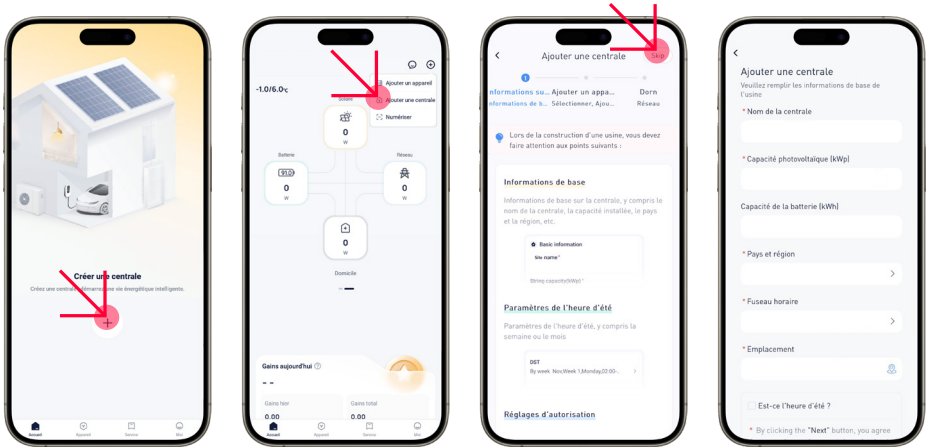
Créer une centrale

Créez une centrale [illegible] une vie énergétique intelligente.

Accueil Appareil Service Moi

-1.0/6.0°C

Ajouter un appareil

Ajouter une centrale

Numériser

Solaire

0

W

Batterie

0

W

Réseau

0

W

0

W

Domicile

Gains aujourd'hui

- -

Gains hier

0.00

Gains total

0.00

Accueil Appareil Service Moi

Ajouter une centrale

Skip

1

Informations su... Informations de b...

Ajouter un appa... Sélectionner, Ajou...

Dorn Réseau

Lors de la construction d'une usine, vous devez faire attention aux points suivants :

Informations de base

Informations de base sur la centrale, y compris le nom de la centrale, la capacité installée, le pays et la région, etc.

Basic information

Site name

Energy capacity(kWp)

Paramètres de l'heure d'été

Paramètres de l'heure d'été, y compris la semaine ou le mois

DST

By week Nov,Week 1,Monday,02:00-...

Réglages d'autorisation

Ajouter une centrale

Veuillez remplir les informations de base de l'usine

* Nom de la centrale

* Capacité photovoltaïque (kWp)

Capacité de la batterie (kWh)

* Pays et région

* Fuseau horaire

* Emplacement

Est-ce l'heure d'été ?

* By clicking the "Next" button, you agree